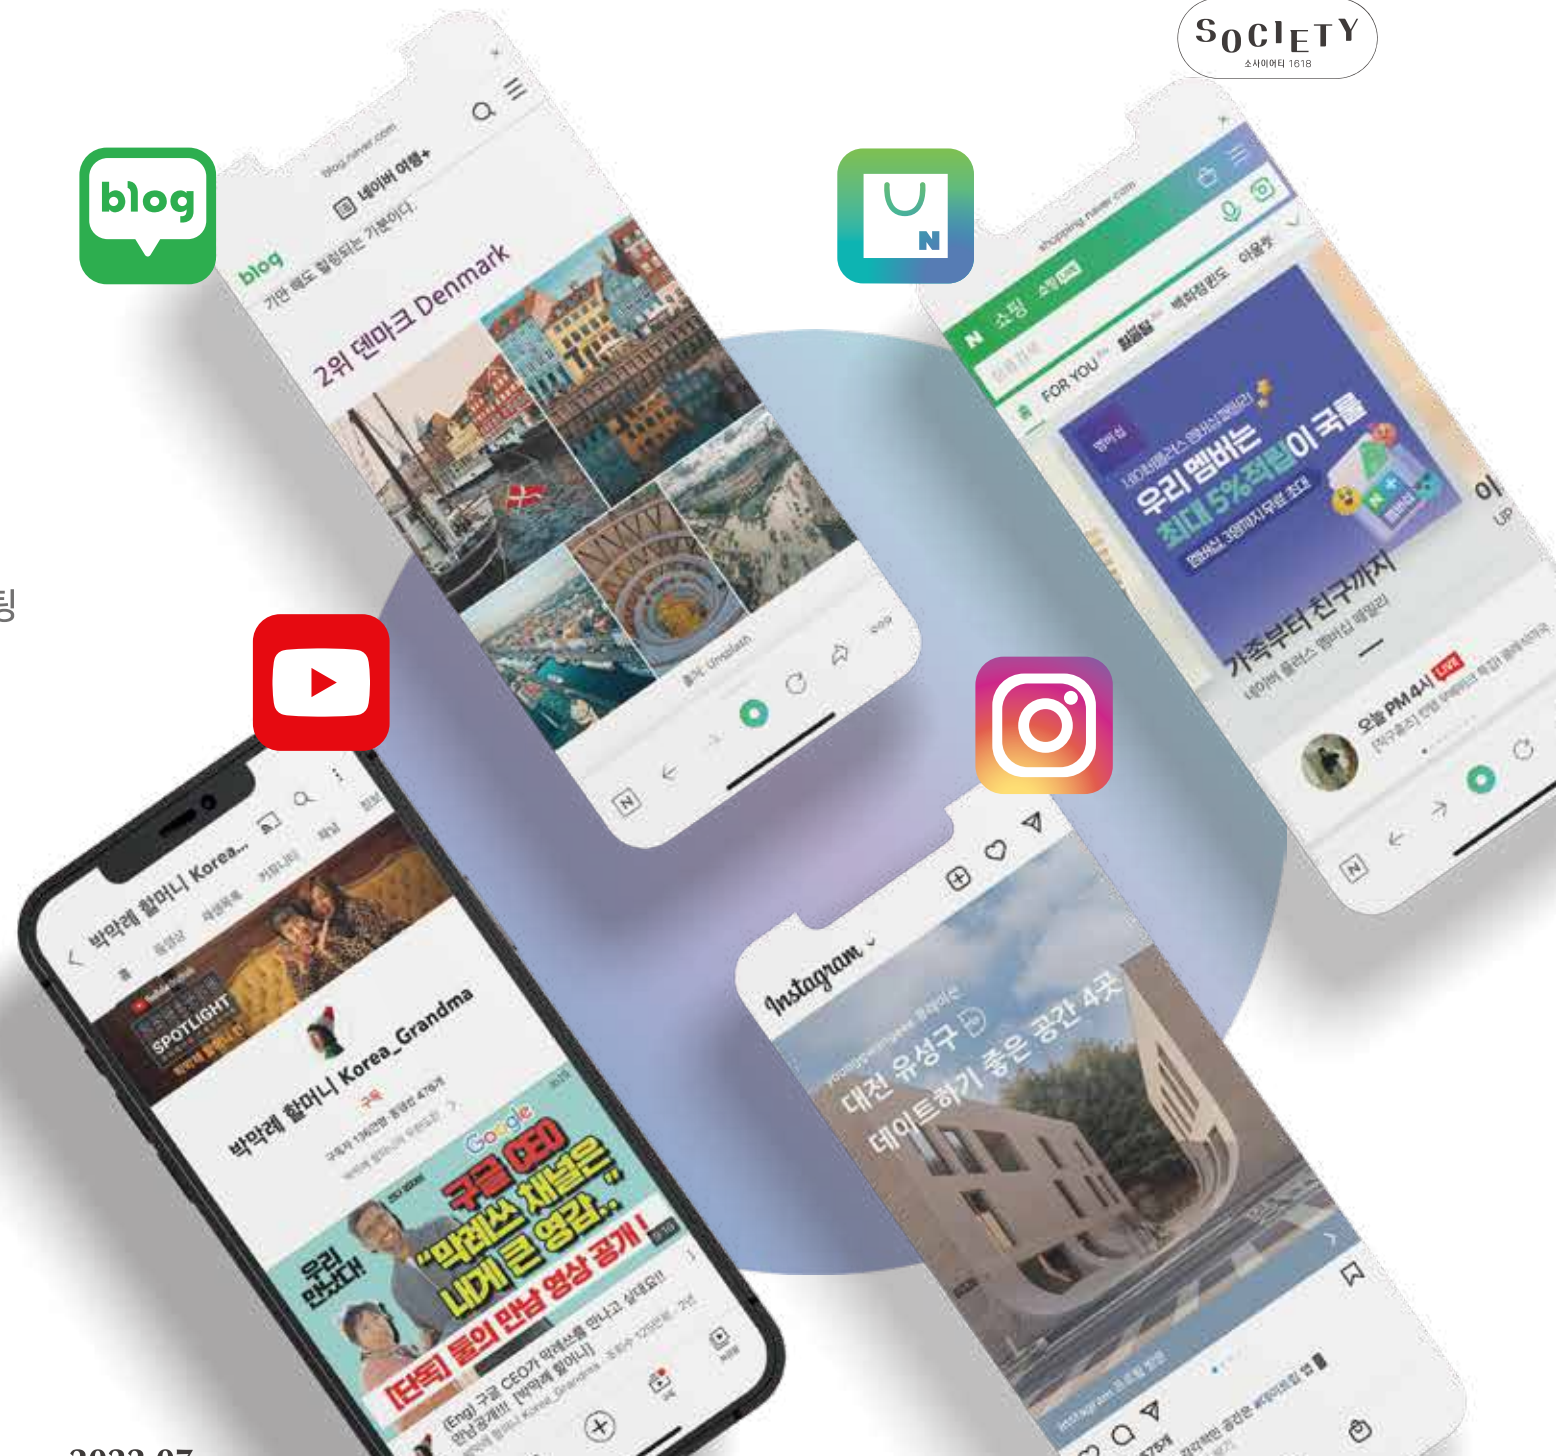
SOCIETY
소사이어티 1618

blog

blog.naver.com
네이버 여행+
blog
기한 했도 활용되는 기본이다
2위 덴마크 Denmark

N 쇼핑
FOR YOU
우리 멤버는
최대 5%적립이 국룰
가족부터 친구까지
네이버 플러스 멤버십 패밀리
오늘 PM 4시 LIVE

박막례 할머니 Korea...
SPOTLIGHT
박막례 할머니 Korea_Grandma
Google
구글 CEO
"막례쓰 채널은 내게 큰 영감.."
우리 만났다!
[단독] 둘의 만남 영상 공개!
(Eng) 구글 CEO가 막례쓰를 만나고 싶대요!!

Instagram
대전 유성구
데이트하기 좋은 공간 4곳